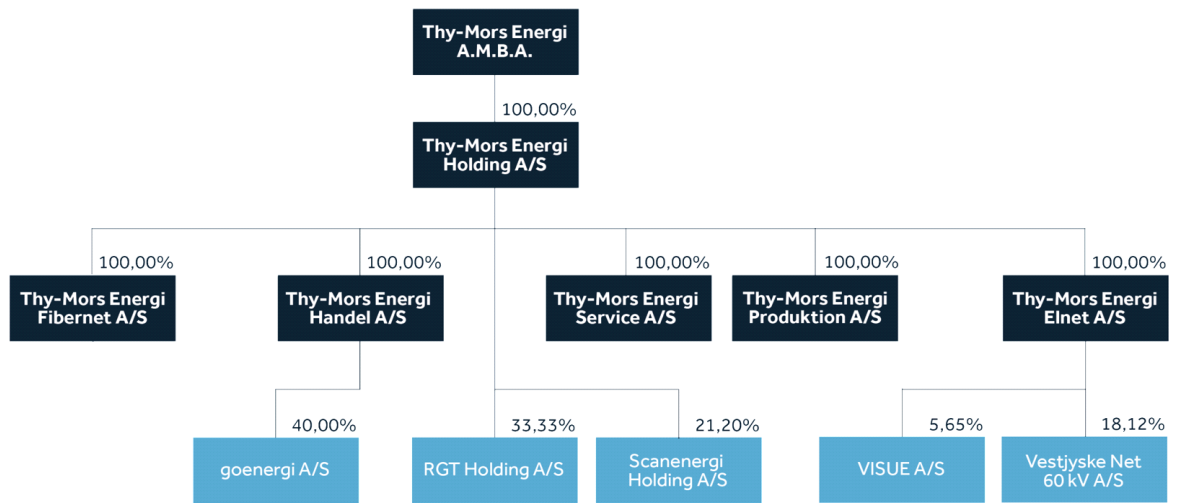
Thy-Mors Energi A.M.B.A.

100,00%

Thy-Mors Energi Holding A/S

100,00%

Thy-Mors Energi Fibernet A/S

100,00%

Thy-Mors Energi Handel A/S

100,00%

Thy-Mors Energi Service A/S

100,00%

Thy-Mors Energi Produktion A/S

100,00%

Thy-Mors Energi Elnet A/S

40,00%

goenergi A/S

33,33%

RGT Holding A/S

21,20%

Scanenergi Holding A/S

5,65%

VISUE A/S

18,12%

Vestjyske Net 60 kV A/S